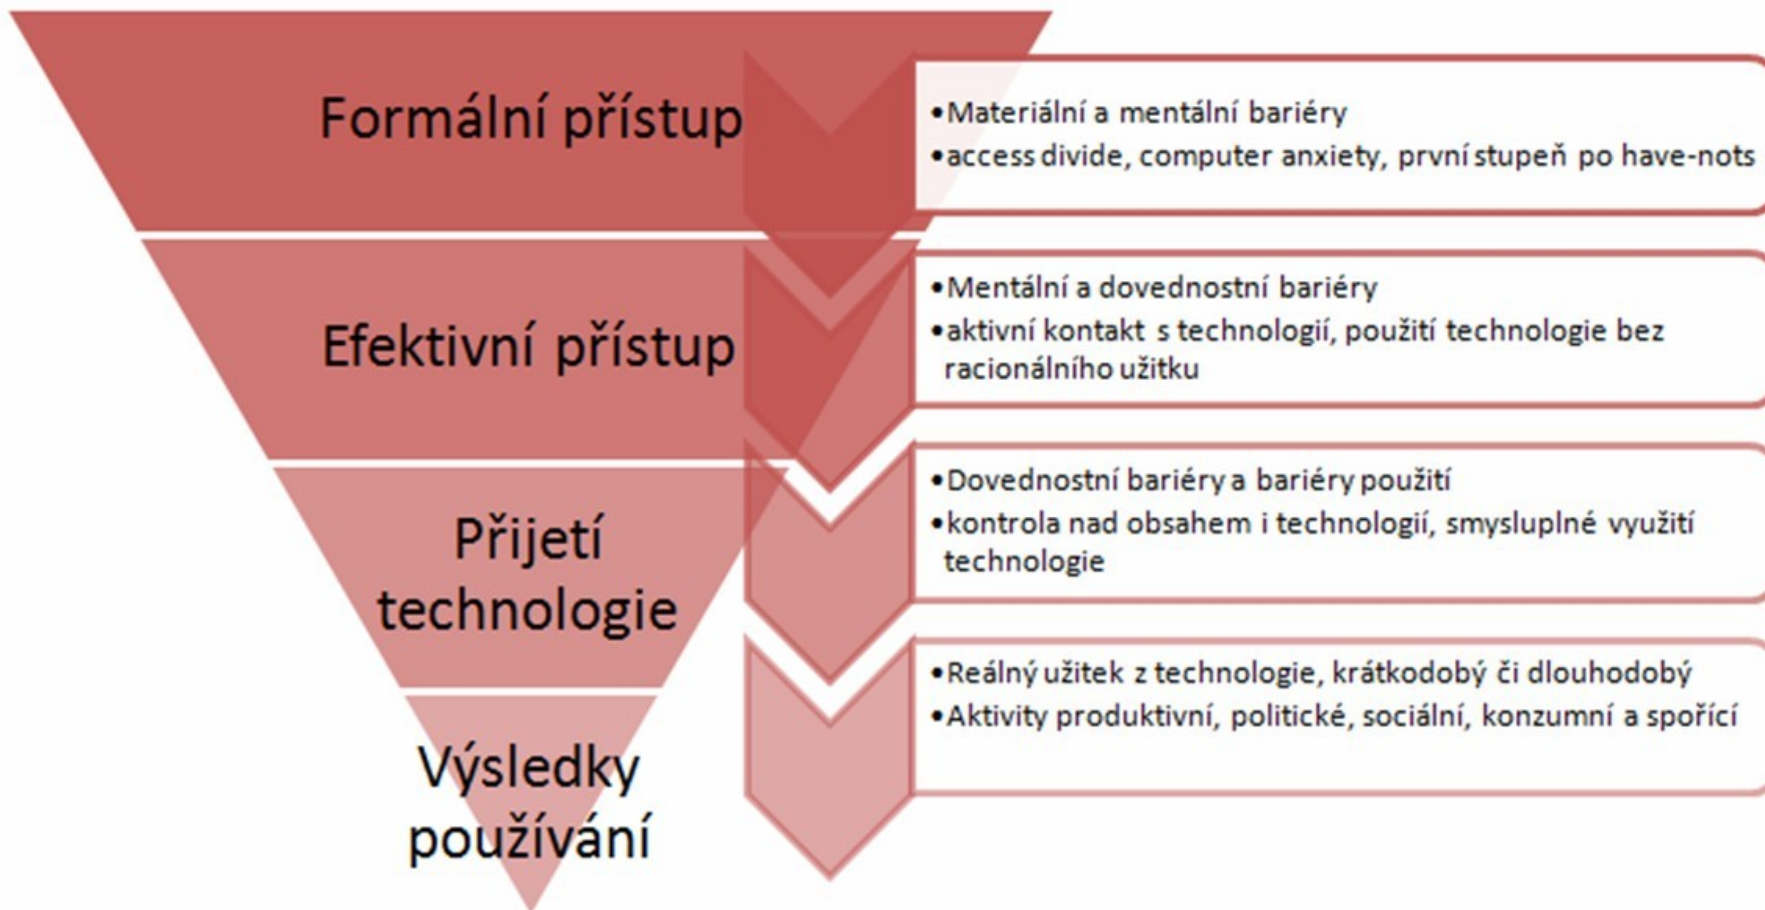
Formální přístup

•Materiální a mentální bariéry
•access divide, computer anxiety, první stupeň po have-nots

Efektivní přístup

•Mentální a dovednostní bariéry
•aktivní kontakt s technologií, použití technologie bez racionálního užitku

Přijetí technologie

•Dovednostní bariéry a bariéry použití
•kontrola nad obsahem i technologií, smysluplné využití technologie

Výsledky používání

•Reálný užitek z technologie, krátkodobý či dlouhodobý
•Aktivity produktivní, politické, sociální, konzumní a spořící